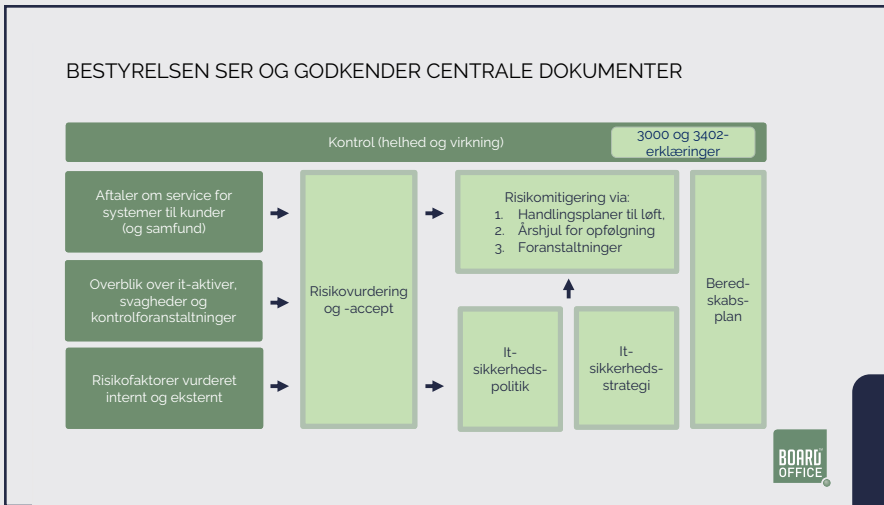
BESTYRELSEN SER OG GODKENDER CENTRALE DOKUMENTER

Kontrol (helhed og virkning)

3000 og 3402-erklæringer

Aftaler om service for systemer til kunder (og samfund)

Overblik over it-aktiver, svagheder og kontrolforanstaltninger

Risikofaktorer vurderet internt og eksternt

Risikovurdering og -accept

Risikomitigering via:
1. Handlingsplaner til løft,
2. Årshjul for opfølgning
3. Foranstaltninger

It-sikkerhedspolitik

It-sikkerhedsstrategi

Beredskabsplan

BOARD OFFICE